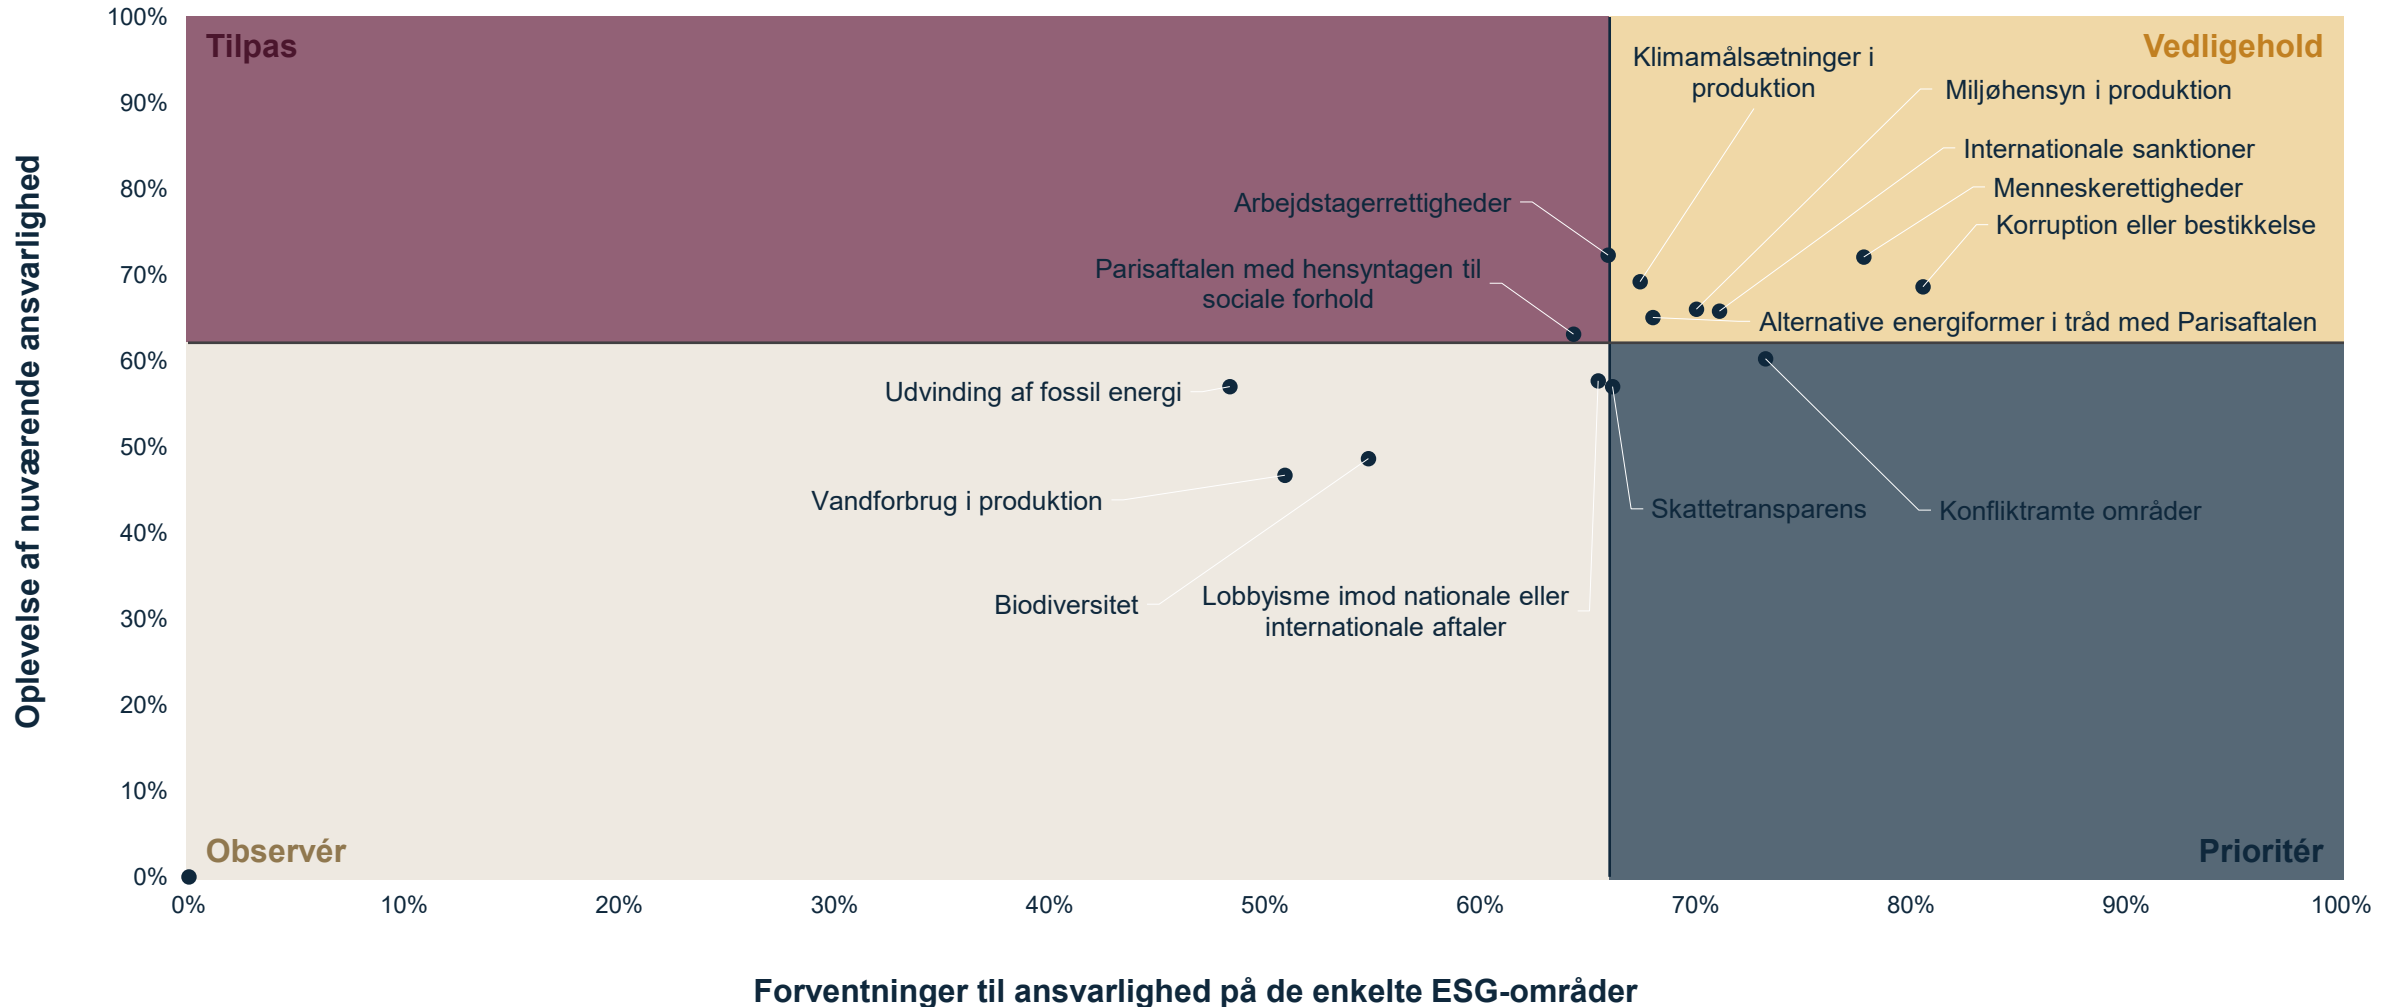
Oplevelse af nuværende ansvarlighed

100%
90%
80%
70%
60%
50%
40%
30%
20%
10%
0%

Tilpas
Vedligehold
Observér
Prioritér

Klimamålsætninger i produktion
Miljøhensyn i produktion
Internationale sanktioner
Menneskerettigheder
Korruption eller bestikkelse
Arbejdstagerrettigheder
Parisaftalen med hensyntagen til sociale forhold
Alternative energiformer i tråd med Parisaftalen
Udvinding af fossil energi
Vandforbrug i produktion
Biodiversitet
Lobbyisme imod nationale eller internationale aftaler
Skattetransparens
Konfliktramte områder

0%
10%
20%
30%
40%
50%
60%
70%
80%
90%
100%

Forventninger til ansvarlighed på de enkelte ESG-områder